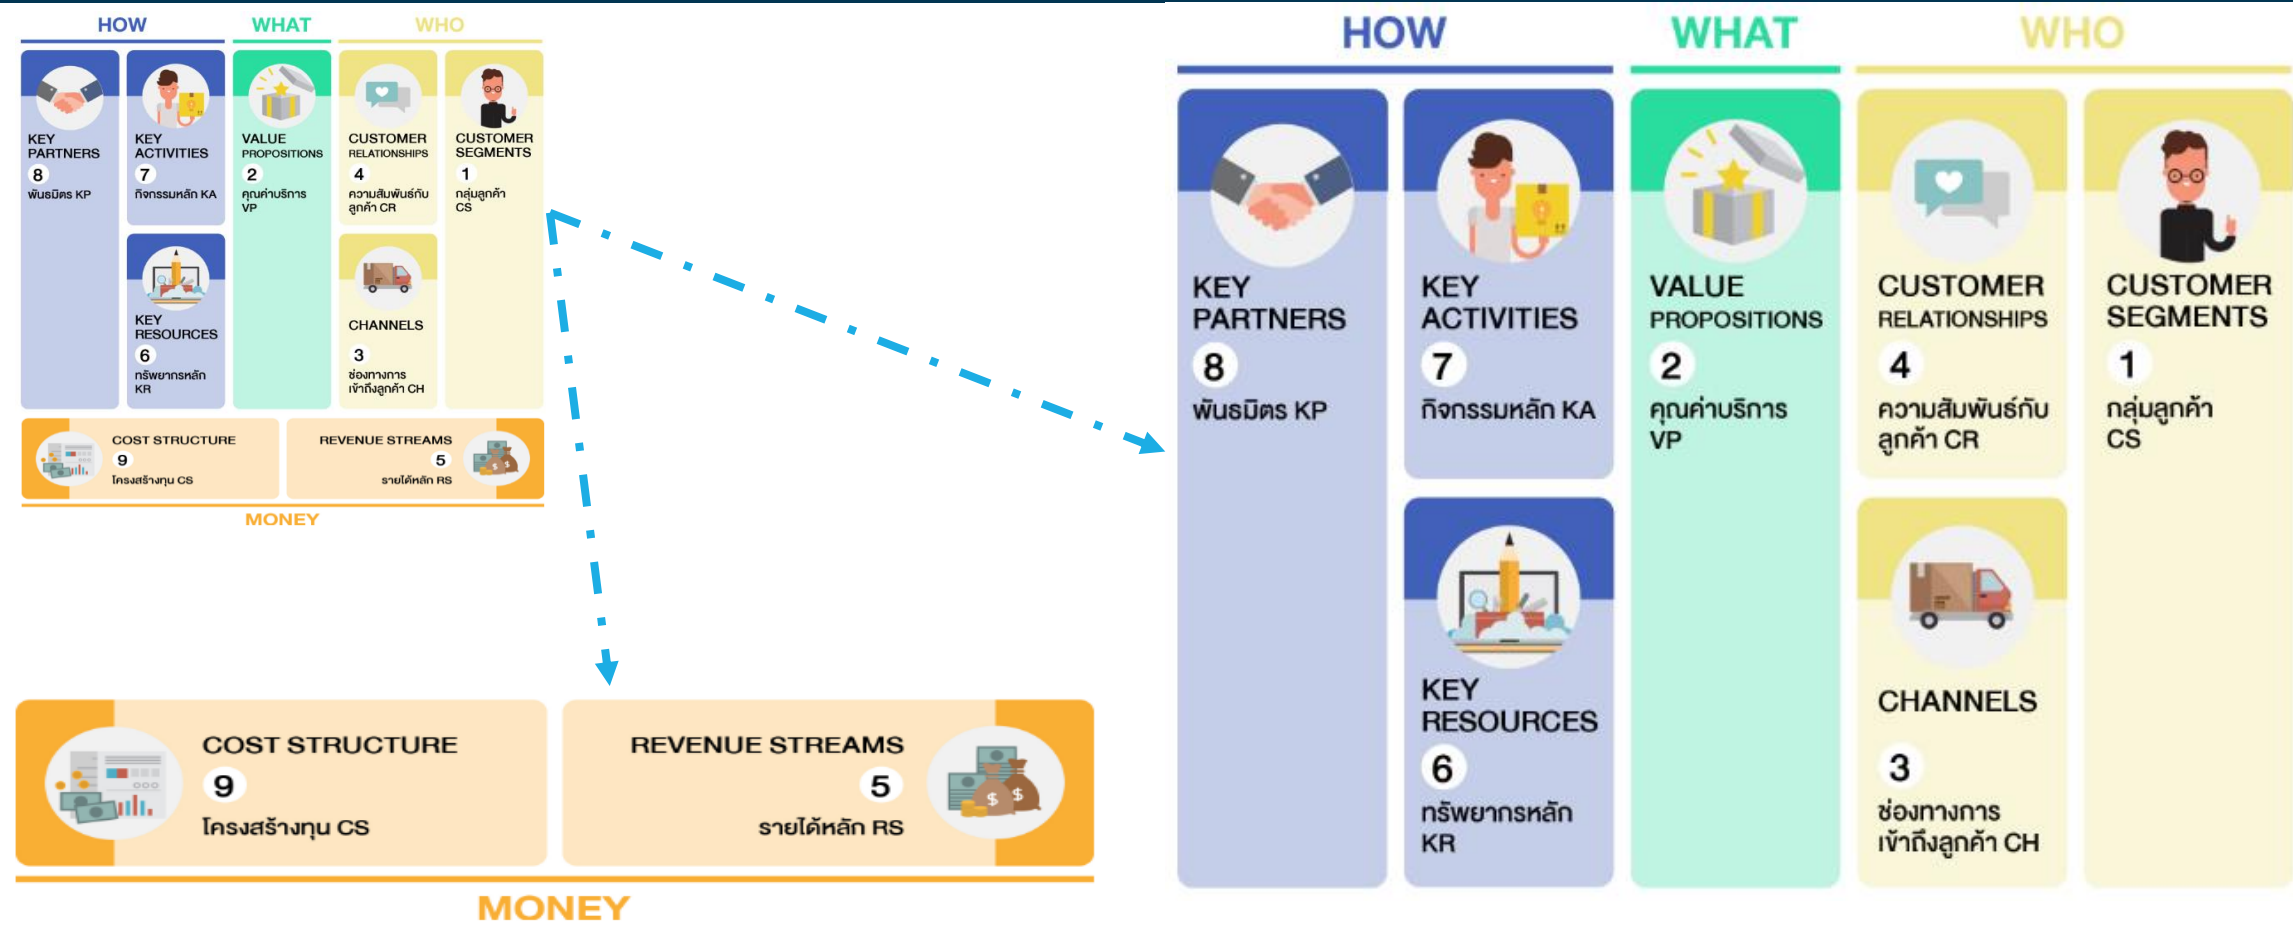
HOW WHAT WHO

KEY PARTNERS
8
พันธมิตร KP

KEY ACTIVITIES
7
กิจกรรมหลัก KA

KEY RESOURCES
6
ทรัพยากรหลัก KR

VALUE PROPOSITIONS
2
คุณค่าบริการ VP

CUSTOMER RELATIONSHIPS
4
ความสัมพันธ์กับลูกค้า CR

CHANNELS
3
ช่องทางการเข้าถึงลูกค้า CH

CUSTOMER SEGMENTS
1
กลุ่มลูกค้า CS

COST STRUCTURE
9
โครงสร้างทุน CS

REVENUE STREAMS
5
รายได้หลัก RS

MONEY

HOW WHAT WHO

KEY PARTNERS
8
พันธมิตร KP

KEY ACTIVITIES
7
กิจกรรมหลัก KA

KEY RESOURCES
6
ทรัพยากรหลัก KR

VALUE PROPOSITIONS
2
คุณค่าบริการ VP

CUSTOMER RELATIONSHIPS
4
ความสัมพันธ์กับลูกค้า CR

CHANNELS
3
ช่องทางการเข้าถึงลูกค้า CH

CUSTOMER SEGMENTS
1
กลุ่มลูกค้า CS

COST STRUCTURE
9
โครงสร้างทุน CS

REVENUE STREAMS
5
รายได้หลัก RS

MONEY